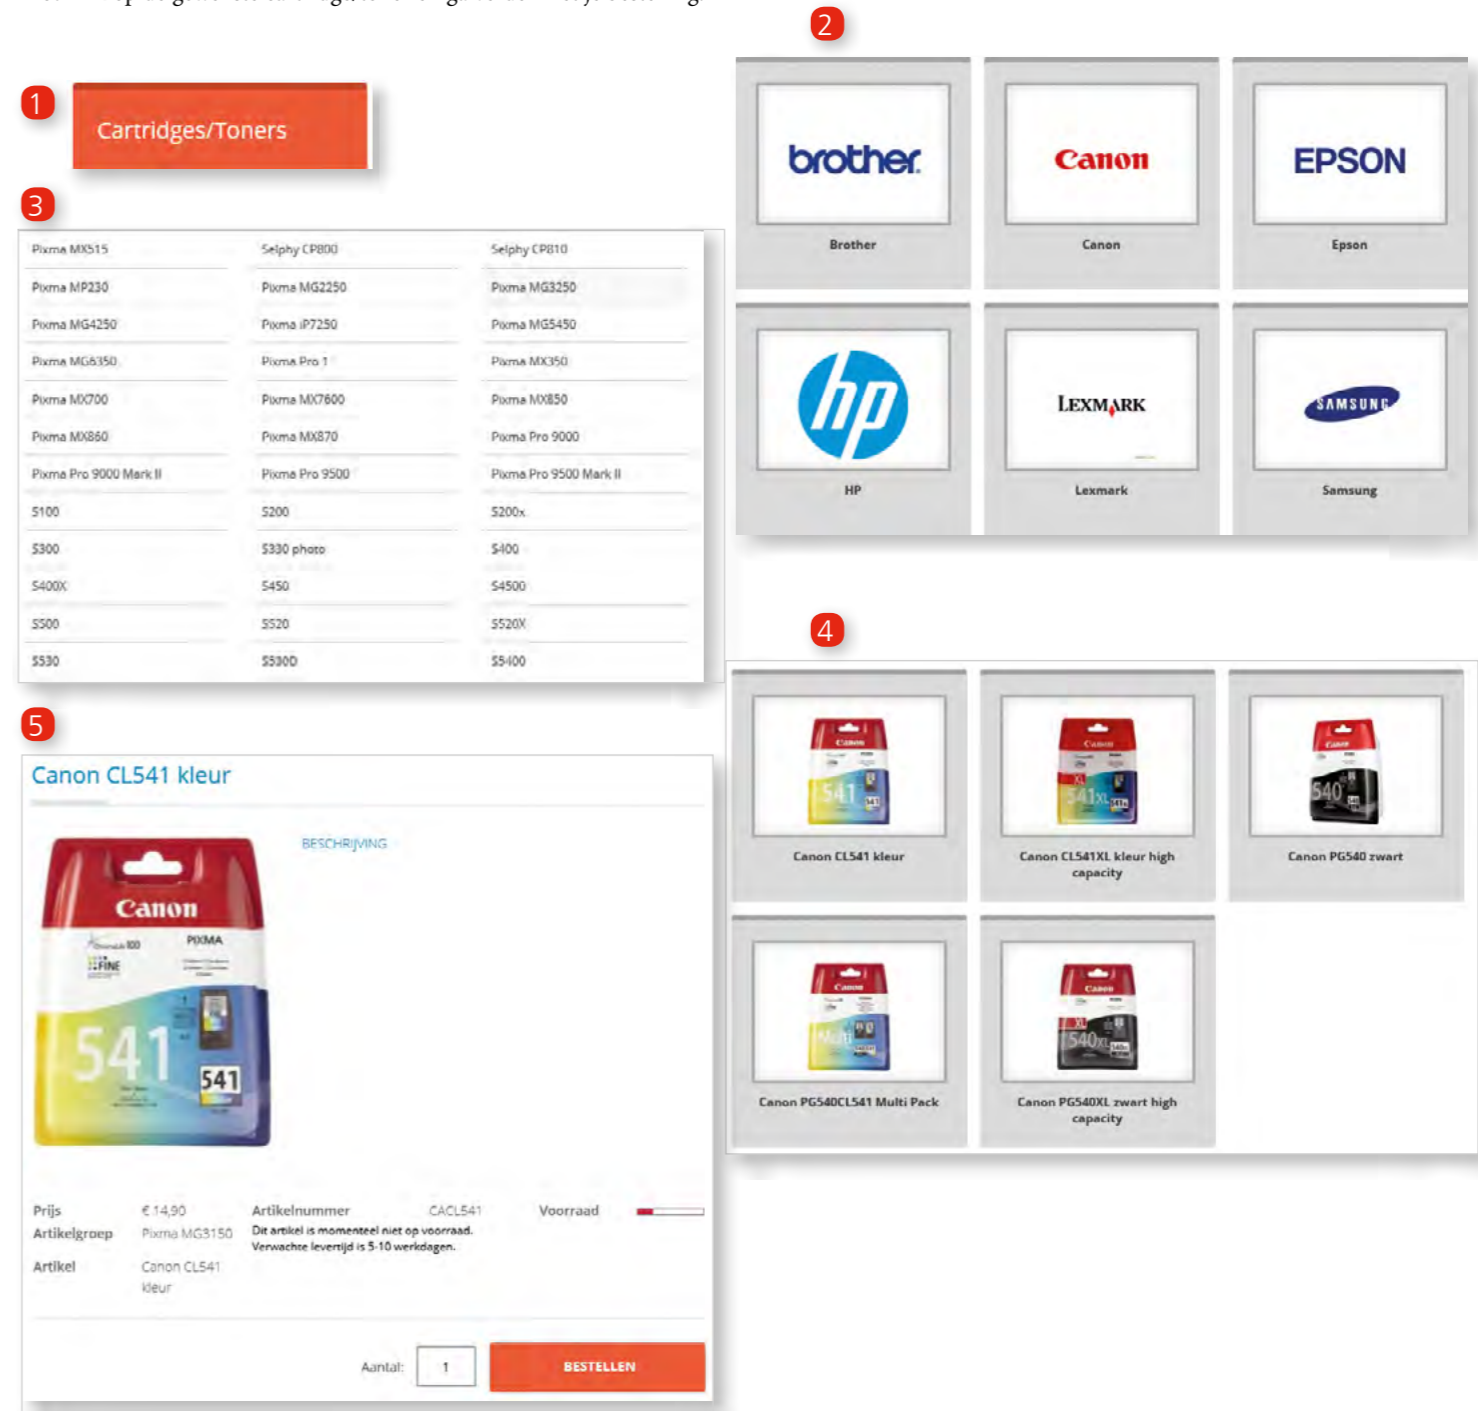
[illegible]

1

Cartridges/Toners

2

brother

Brother

Canon

Canon

EPSON

Epson

hp

HP

LEXMARK

Lexmark

SAMSUNG

Samsung

3

| Pixma MX515 | Selphy CP800 | Selphy CP810 |
|---|---|---|
| Pixma MP230 | Pixma MG2250 | Pixma MG3250 |
| Pixma MG4250 | Pixma iP7250 | Pixma MG5450 |
| Pixma MG6350 | Pixma Pro 1 | Pixma MX350 |
| Pixma MX700 | Pixma MX7600 | Pixma MX850 |
| Pixma MX860 | Pixma MX870 | Pixma Pro 9000 |
| Pixma Pro 9000 Mark II | Pixma Pro 9500 | Pixma Pro 9500 Mark II |
| S100 | S200 | S200x |
| S300 | S330 photo | S400 |
| S400X | S450 | S4500 |
| S500 | S520 | S520X |
| S530 | S530D | S5400 |

4

Canon CL541 kleur

Canon CL541XL kleur high capacity

Canon PG540 zwart

Canon PG540CL541 Multi Pack

Canon PG540XL zwart high capacity

5

Canon CL541 kleur

BESCHRIJVING

Canon PIXMA FINE 541

Prijs € 14,90
Artikelgroep Pixma MG3150
Artikel Canon CL541 kleur

Artikelnummer CACL541
Dit artikel is momenteel niet op voorraad. Verwachte levertijd is 5-10 werkdagen.

Voorraad

Aantal: 1

BESTELLEN